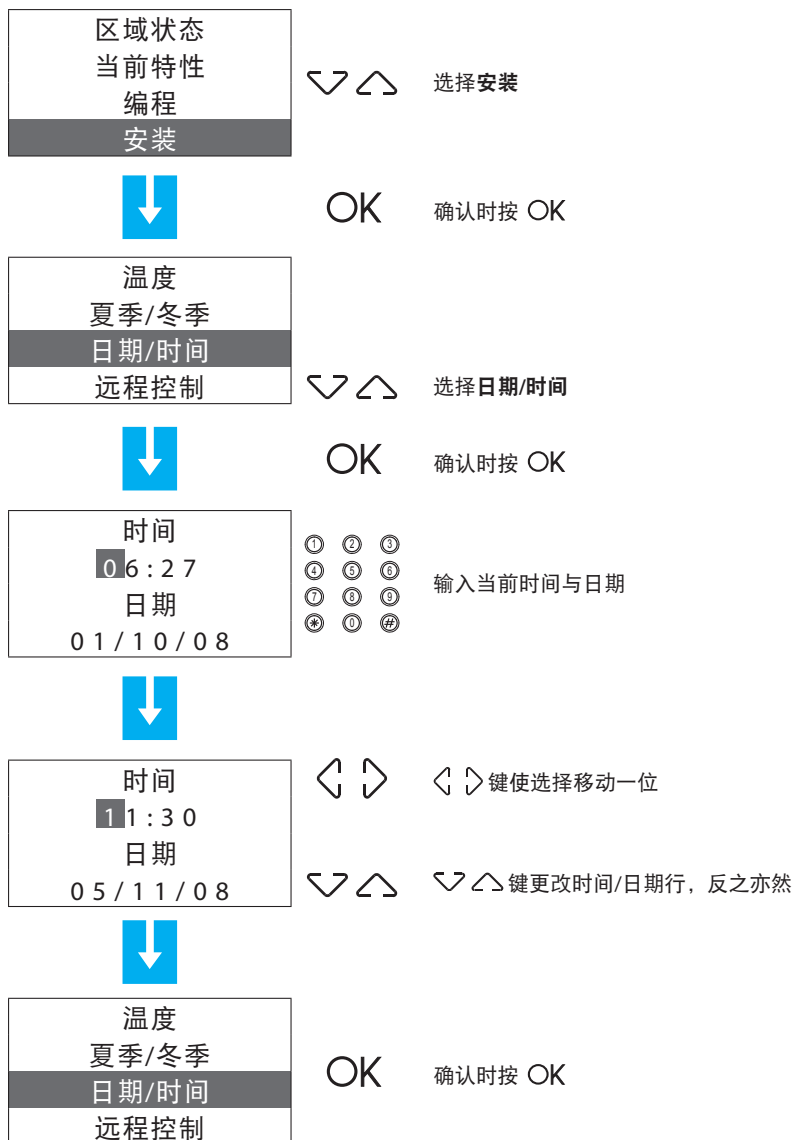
区域状态
当前特性
编程
安装

选择**安装**

OK

确认时按 OK

温度
夏季/冬季
日期/时间
远程控制

选择**日期/时间**

OK

确认时按 OK

时间
06:27
日期
01/10/08

① ② ③
④ ⑤ ⑥
⑦ ⑧ ⑨
⊛ ⓪ ⊕

输入当前时间与日期

时间
11:30
日期
05/11/08

键使选择移动一位

键更改时间/日期行，反之亦然

温度
夏季/冬季
日期/时间
远程控制

OK

确认时按 OK